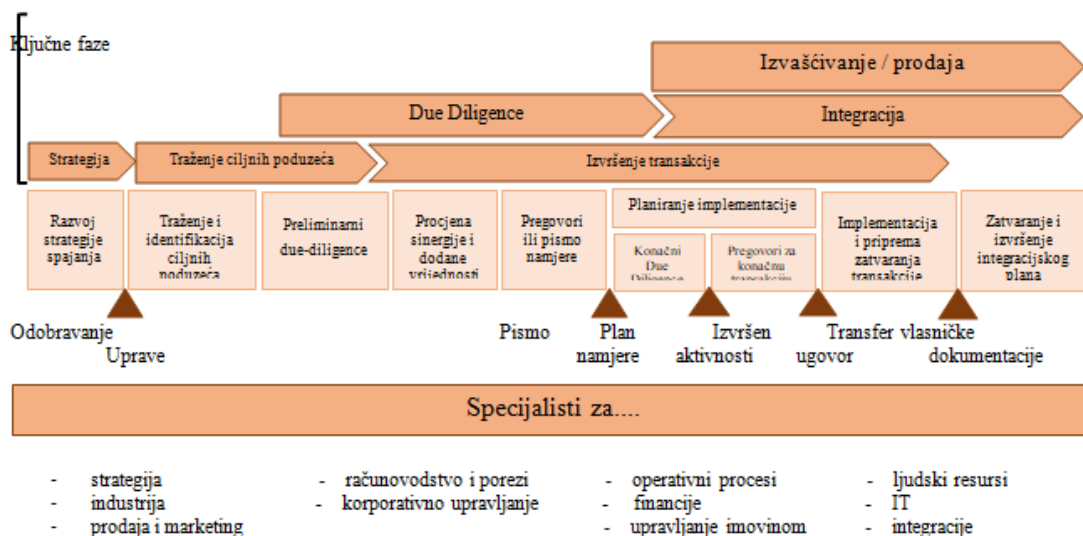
Ključne faze

Izvaščivanje / prodaja

Due Diligence

Integracija

Strategija

Traženje ciljnih poduzeća

Izvršenje transakcije

Razvoj strategije spajanja

Traženje i identifikacija ciljnih poduzeća

Preliminarni due-diligence

Procjena sinergije i dodane vrijednosti

Pregovori ili pismo namjere

Planiranje implementacije

Konačni Due Diligence

Pregovori za konačnu transakciju

Implementacija i priprema zatvaranja transakcije

Zatvaranje i izvršenje integracijskog plana

Odobravanje Uprave

Pismo namjere

Plan aktivnosti

Izvršen ugovor

Transfer vlasničke dokumentacije

Specijalisti za....

- strategija
- industrija
- prodaja i marketing
- računovodstvo i porezi
- korporativno upravljanje
- operativni procesi
- financije
- upravljanje imovinom
- ljudski resursi
- IT
- integracije